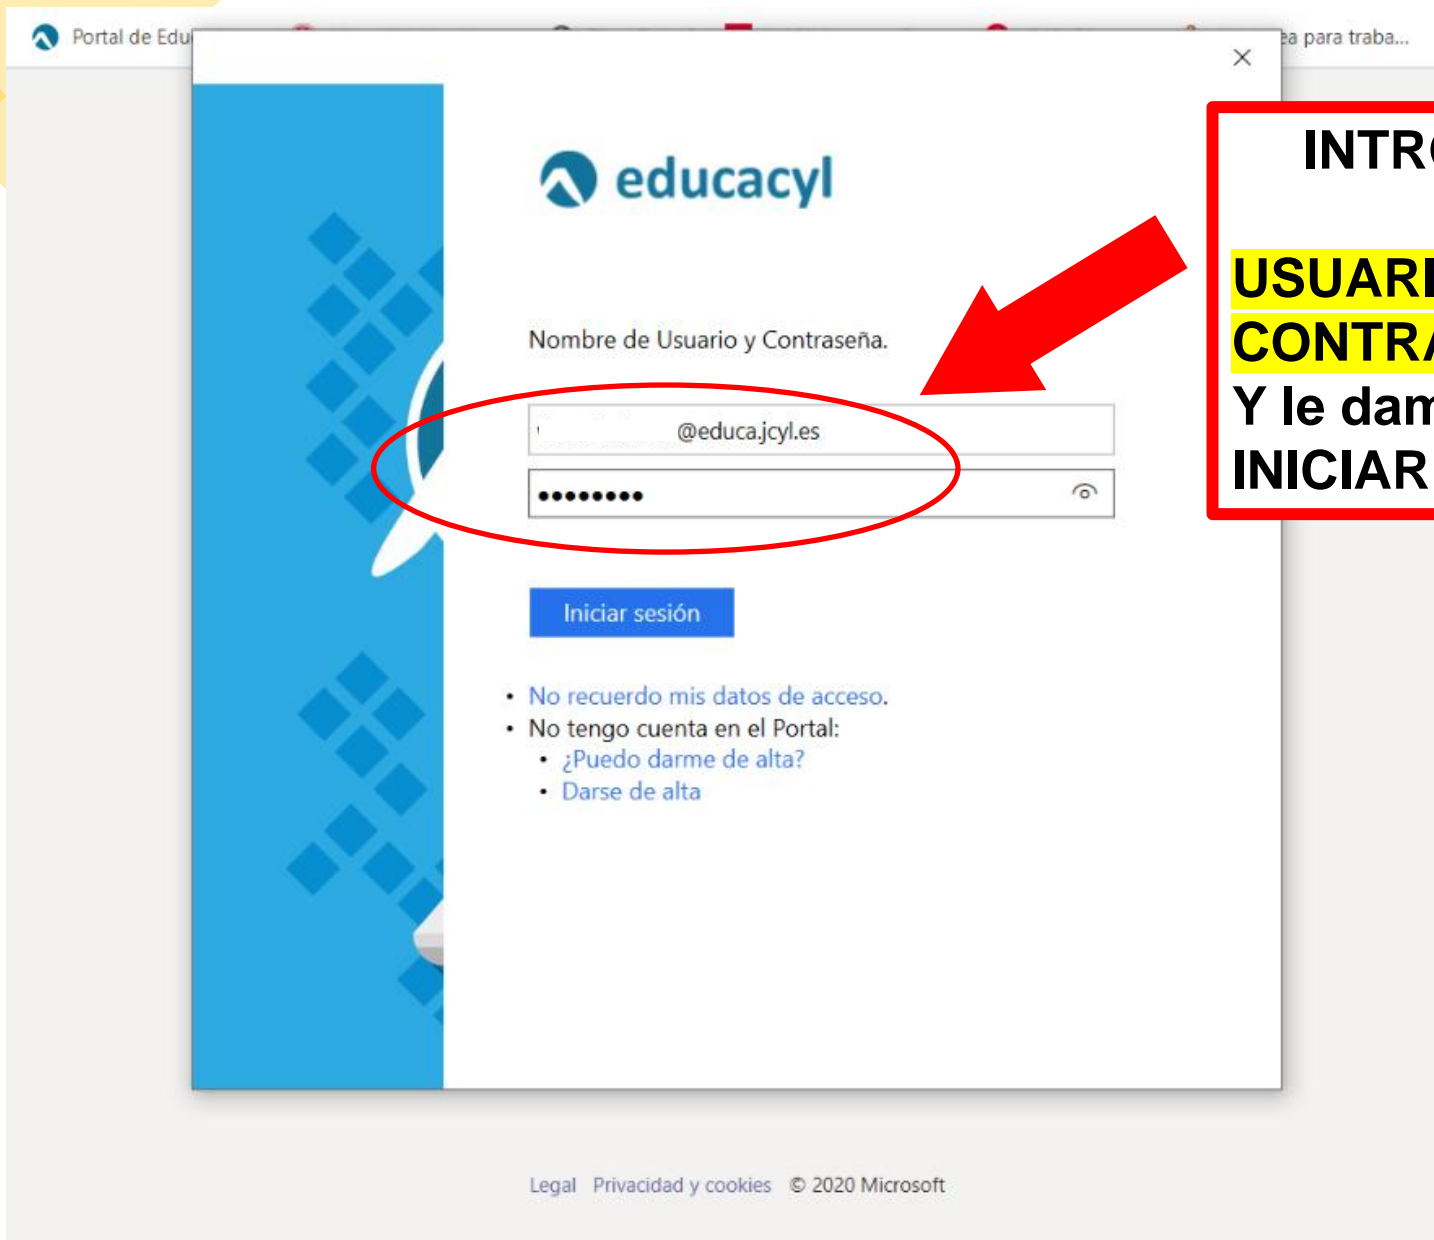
Portal de Edu

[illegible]a para traba...

×

educacyl

Nombre de Usuario y Contraseña.

@educa.jcyl.es

•••••••••

Iniciar sesión

• No recuerdo mis datos de acceso.
• No tengo cuenta en el Portal:
 • ¿Puedo darme de alta?
 • Darse de alta

Legal Privacidad y cookies © 2020 Microsoft

INTR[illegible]

USUAR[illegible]
CONTR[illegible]
Y le dam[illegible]
INICIAR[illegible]